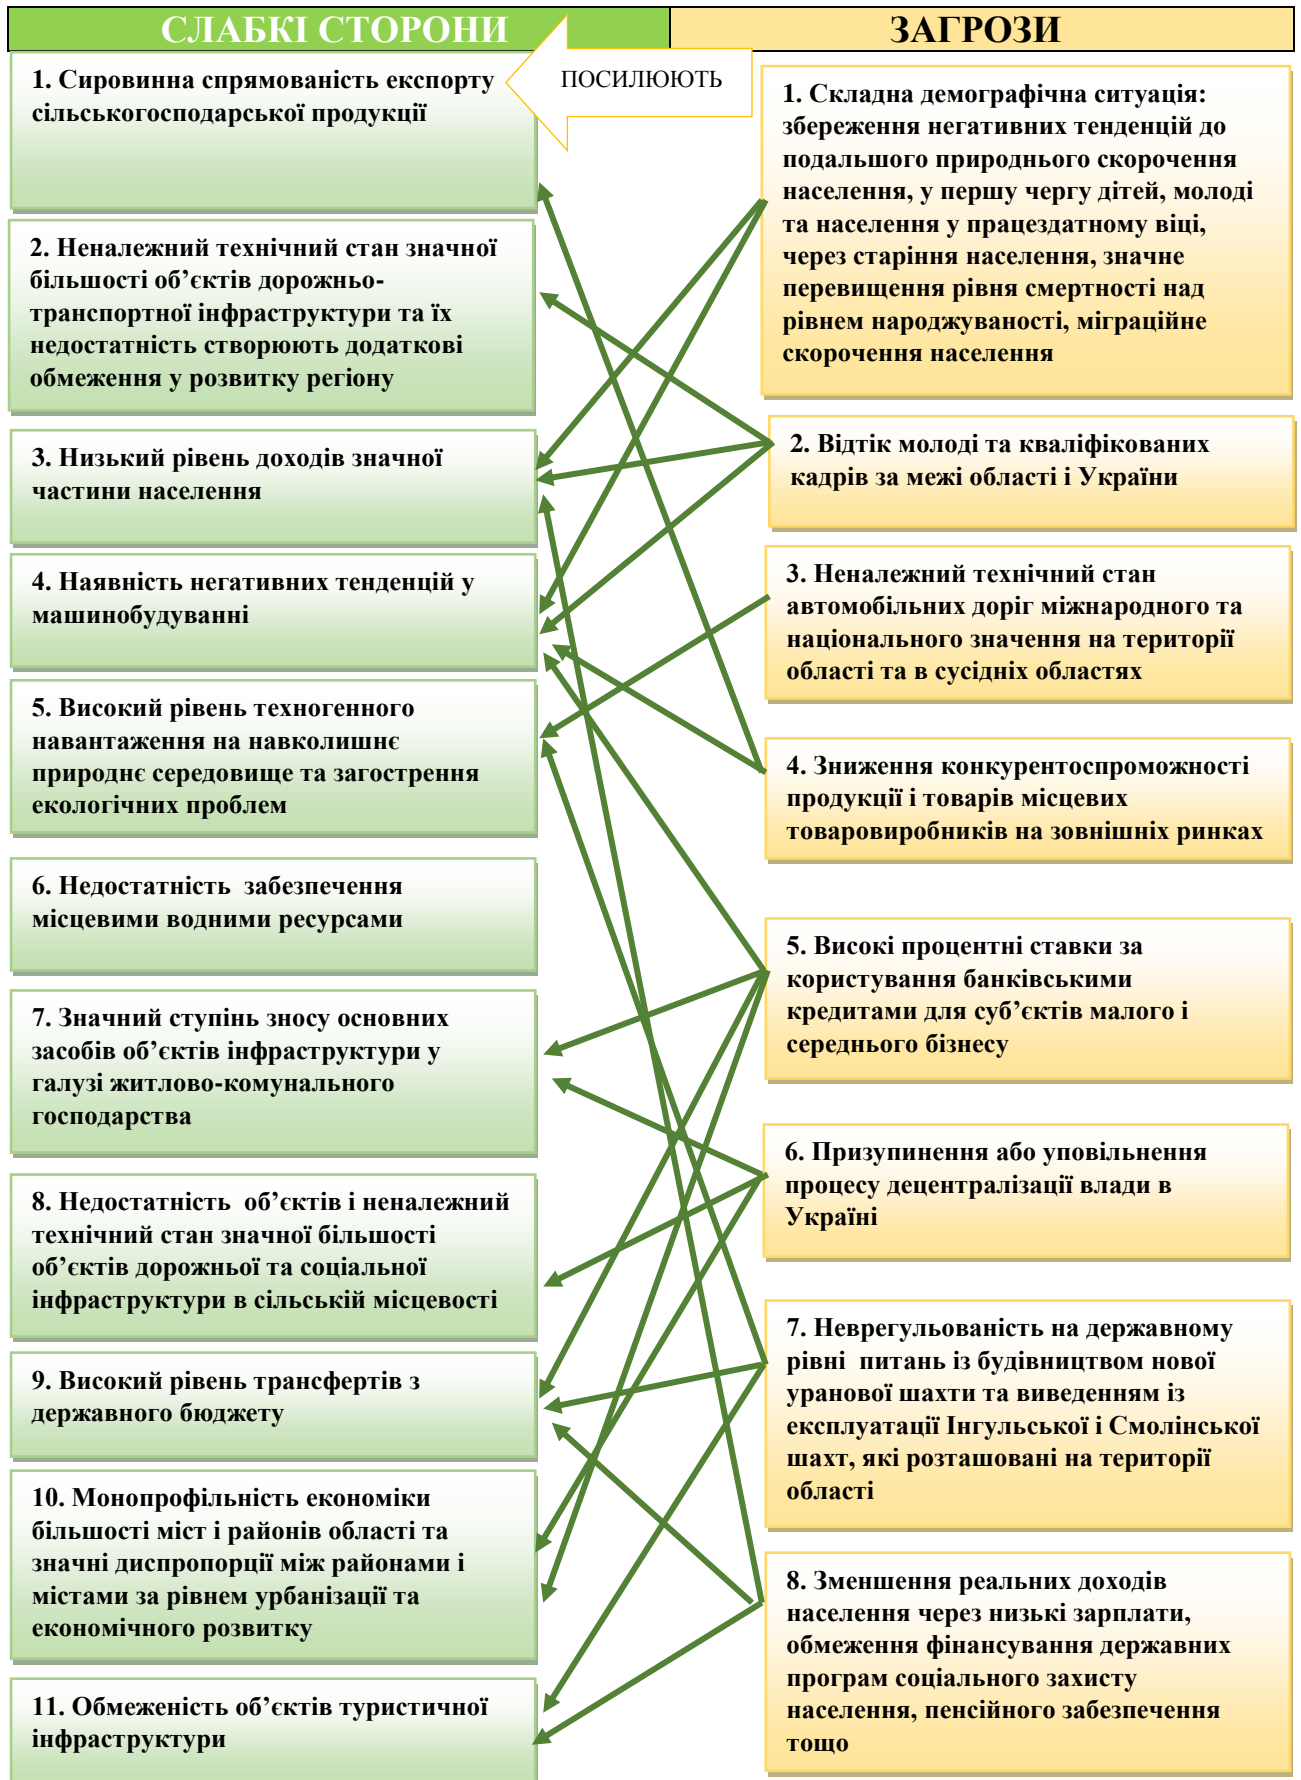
СЛАБКІ СТОРОНИ

ЗАГРОЗИ

ПОСИЛЮЮТЬ

1. Сировинна спрямованість експорту сільськогосподарської продукції

2. Неналежний технічний стан значної більшості об'єктів дорожньо-транспортної інфраструктури та їх недостатність створюють додаткові обмеження у розвитку регіону

3. Низький рівень доходів значної частини населення

4. Наявність негативних тенденцій у машинобудуванні

5. Високий рівень техногенного навантаження на навколишнє природнє середовище та загострення екологічних проблем

6. Недостатність забезпечення місцевими водними ресурсами

7. Значний ступінь зносу основних засобів об'єктів інфраструктури у галузі житлово-комунального господарства

8. Недостатність об'єктів і неналежний технічний стан значної більшості об'єктів дорожньої та соціальної інфраструктури в сільській місцевості

9. Високий рівень трансфертів з державного бюджету

10. Монопрофільність економіки більшості міст і районів області та значні диспропорції між районами і містами за рівнем урбанізації та економічного розвитку

11. Обмеженість об'єктів туристичної інфраструктури

1. Складна демографічна ситуація: збереження негативних тенденцій до подальшого природнього скорочення населення, у першу чергу дітей, молоді та населення у працездатному віці, через старіння населення, значне перевищення рівня смертності над рівнем народжуваності, міграційне скорочення населення

2. Відтік молоді та кваліфікованих кадрів за межі області і України

3. Неналежний технічний стан автомобільних доріг міжнародного та національного значення на території області та в сусідніх областях

4. Зниження конкурентоспроможності продукції і товарів місцевих товаровиробників на зовнішніх ринках

5. Високі процентні ставки за користування банківськими кредитами для суб'єктів малого і середнього бізнесу

6. Призупинення або уповільнення процесу децентралізації влади в Україні

7. Неврегульованість на державному рівні питань із будівництвом нової уранової шахти та виведенням із експлуатації Інгульської і Смолінської шахт, які розташовані на території області

8. Зменшення реальних доходів населення через низькі зарплати, обмеження фінансування державних програм соціального захисту населення, пенсійного забезпечення тощо